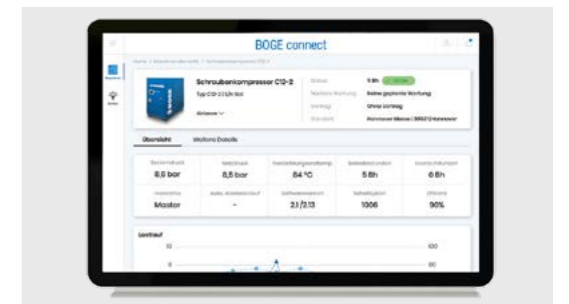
BOGE connect

Schraubenkompressor C12-2

Typ C12-2 13/4 bar

Aktionen

Status

5 Bh

Nächste Wartung

Keine geplante Wartung

Vertrag

Ohne Vertrag

Standort

Hannover Messe | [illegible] Hannover

Übersicht

Weitere Details

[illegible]

6,5 bar

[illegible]

8,5 bar

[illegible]

84 °C

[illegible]

5 Bh

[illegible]

6 Bh

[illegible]

Master

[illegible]

-

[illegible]

2,1 / 2,13

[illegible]

1006

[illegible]

90%

Lastlauf

10

100

0

80